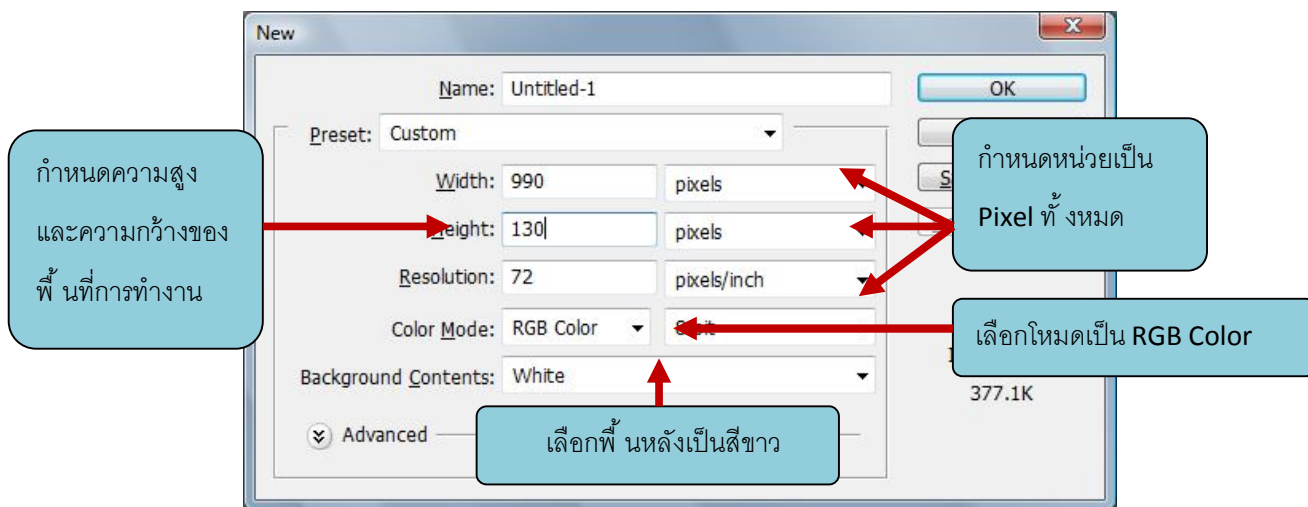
New

Name: Untitled-1

OK

Preset: Custom

กำหนดความสูง และความกว้างของ พื้ นที่การทำงาน

Width: 990 pixels

Height: 130 pixels

Resolution: 72 pixels/inch

กำหนดหน่วยเป็น Pixel ทั้ งหมด

Color Mode: RGB Color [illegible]

เลือกโหมดเป็น RGB Color

Background Contents: White

377.1K

Advanced

เลือกพื้ นหลังเป็นสีขาว